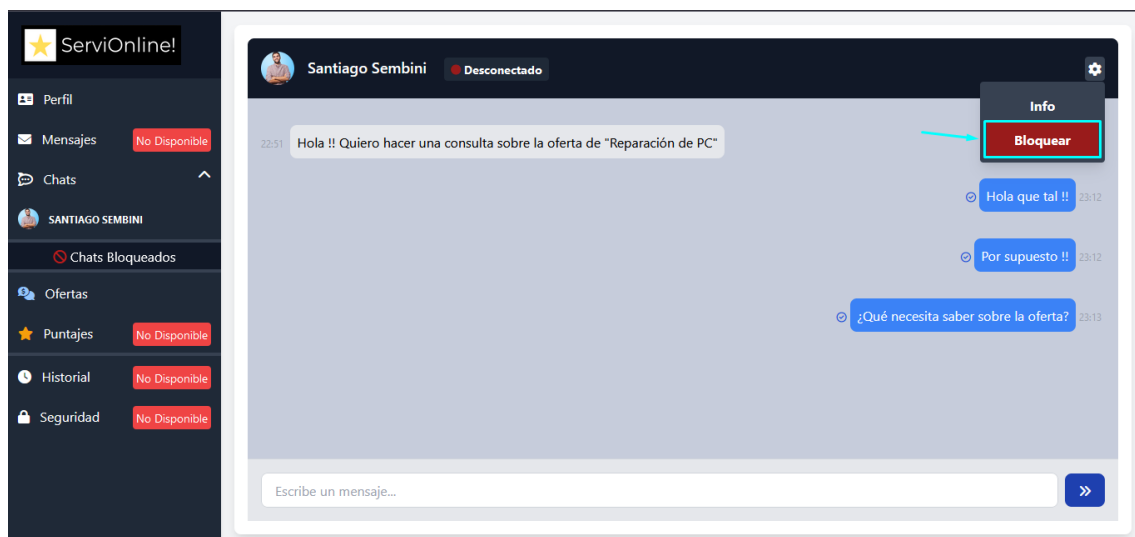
ServiOnline!

Perfil
Mensajes No Disponible
Chats
SANTIAGO SEMBINI
Chats Bloqueados
Ofertas
Puntajes No Disponible
Historial No Disponible
Seguridad No Disponible

Santiago Sembini Desconectado

Info
Bloquear

22:51 Hola !! Quiero hacer una consulta sobre la oferta de "Reparación de PC"

Hola que tal !! 23:12

Por supuesto !! 23:12

¿Qué necesita saber sobre la oferta? 23:13

Escribe un mensaje...